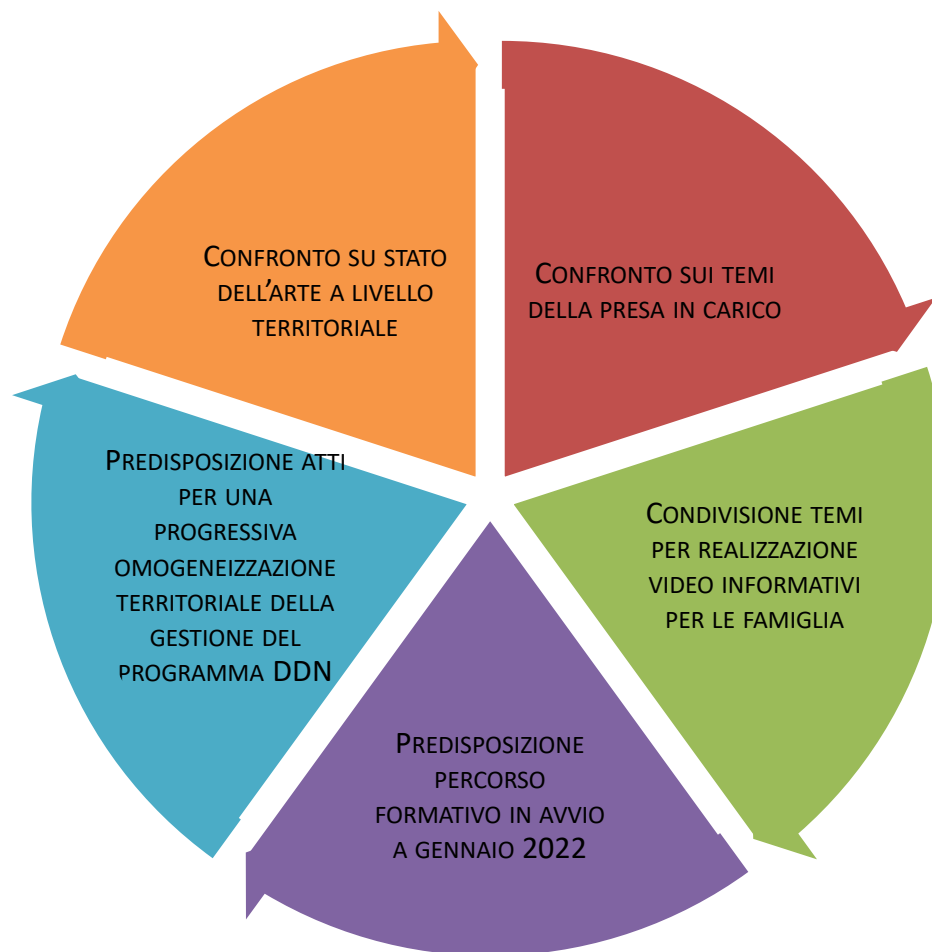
Confronto su stato dell'arte a livello territoriale

Confronto sui temi della presa in carico

Condivisione temi per realizzazione video informativi per le famiglia

Predisposizione percorso formativo in avvio a gennaio 2022

Predisposizione atti per una progressiva omogeneizzazione territoriale della gestione del programma DDN